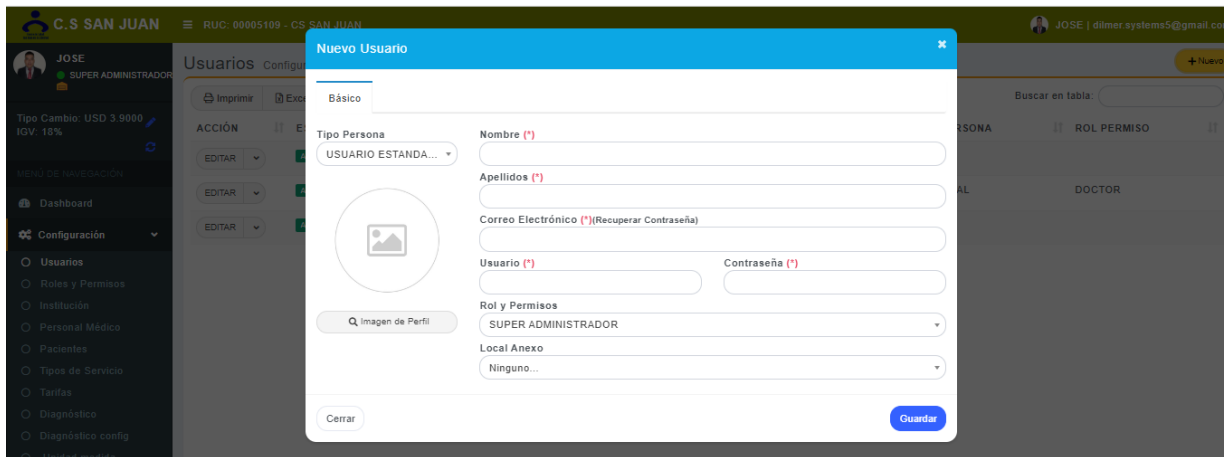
C.S SAN JUAN ≡ RUC: 00005109 - CS SAN JUAN
JOSE | dilmer.systems5@gmail.co

JOSE
SUPER ADMINISTRADOR

Tipo Cambio: USD 3.9000
IGV: 18%

MENÚ DE NAVEGACIÓN
Dashboard
Configuración
Usuarios
Roles y Permisos
Institución
Personal Médico
Pacientes
Tipos de Servicio
Tarifas
Diagnóstico
Diagnóstico config
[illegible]

Usuarios Configu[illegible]
+ Nuevo
Imprimir Exc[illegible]
Buscar en tabla:
ACCIÓN
E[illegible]
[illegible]RSONA
ROL PERMISO
EDITAR
EDITAR
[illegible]AL
DOCTOR
EDITAR

Nuevo Usuario
×
Básico
Tipo Persona
USUARIO ESTANDA...
Imagen de Perfil
Nombre (*)
Apellidos (*)
Correo Electrónico (*)(Recuperar Contraseña)
Usuario (*)
Contraseña (*)
Rol y Permisos
SUPER ADMINISTRADOR
Local Anexo
Ninguno...
Cerrar
Guardar